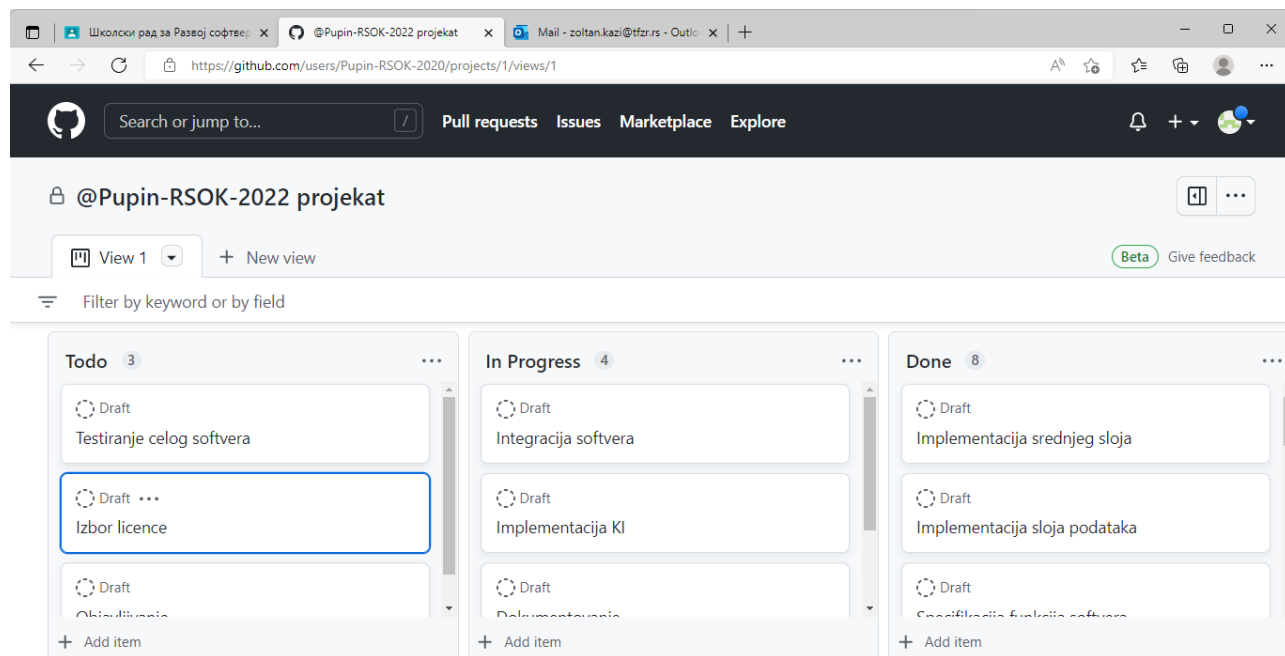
Школски рад за Развој софтвер × @Pupin-RSOK-2022 projekat × Mail - zoltan.kazi@tfzr.rs - Outlo ×

https://github.com/users/Pupin-RSOK-2020/projects/1/views/1

Search or jump to... / Pull requests Issues Marketplace Explore

@Pupin-RSOK-2022 projekat

View 1 + New view Beta Give feedback

Filter by keyword or by field

Todo 3

Draft
Testiranje celog softvera

Draft ...
Izbor licence

Draft
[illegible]

+ Add item

In Progress 4

Draft
Integracija softvera

Draft
Implementacija KI

Draft
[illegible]

+ Add item

Done 8

Draft
Implementacija srednjeg sloja

Draft
Implementacija sloja podataka

Draft
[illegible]

+ Add item